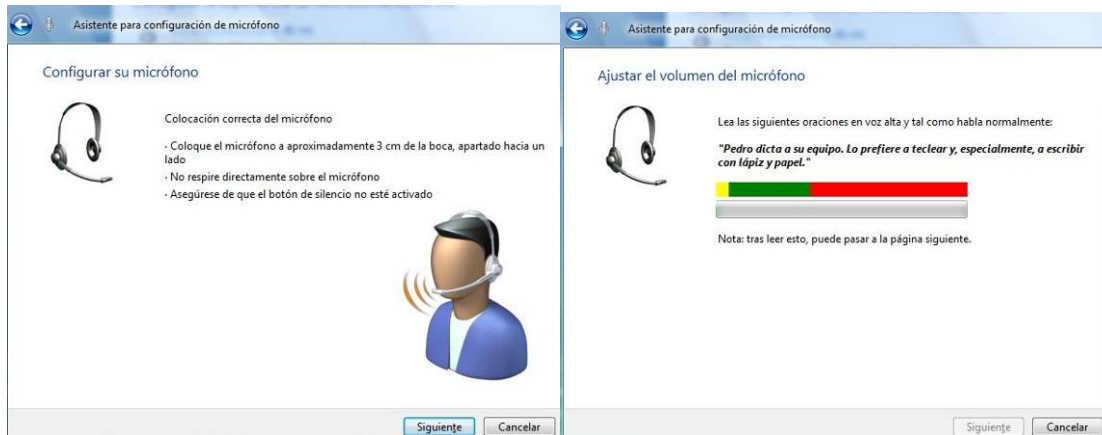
Asistente para configuración de micrófono

Configurar su micrófono

Colocación correcta del micrófono

· Coloque el micrófono a aproximadamente 3 cm de la boca, apartado hacia un lado
· No respire directamente sobre el micrófono
· Asegúrese de que el botón de silencio no esté activado

Siguiente Cancelar

Asistente para configuración de micrófono

Ajustar el volumen del micrófono

Lea las siguientes oraciones en voz alta y tal como habla normalmente:

"Pedro dicta a su equipo. Lo prefiere a teclear y, especialmente, a escribir con lápiz y papel."

Nota: tras leer esto, puede pasar a la página siguiente.

Siguiente Cancelar